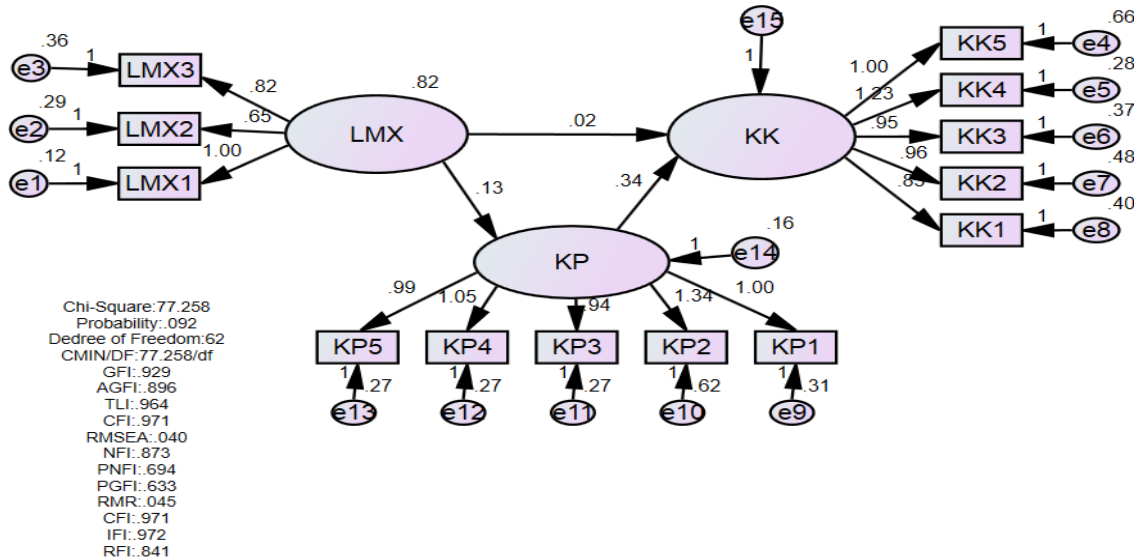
.36
e3 1 LMX3
.29
e2 1 LMX2
.12
e1 1 LMX1
.82
.65
1.00
.82
LMX
.02
.13
e15
1
KK
.34
KP
.16
1 e14
1.00
1.23
.95
.96
.85
KK5 1 e4 .66
KK4 1 e5 .28
KK3 1 e6 .37
KK2 1 e7 .48
KK1 1 e8 .40
.99
1.05
.94
1.34
1.00
KP5 KP4 KP3 KP2 KP1
1 .27 1 .27 1 .27 1 .62 1 .31
e13 e12 e11 e10 e9

Chi-Square:77.258
Probability:.092
Dedree of Freedom:62
CMIN/DF:77.258/df
GFI:.929
AGFI:.896
TLI:.964
CFI:.971
RMSEA:.040
NFI:.873
PNFI:.694
PGFI:.633
RMR:.045
CFI:.971
IFI:.972
RFI:.841